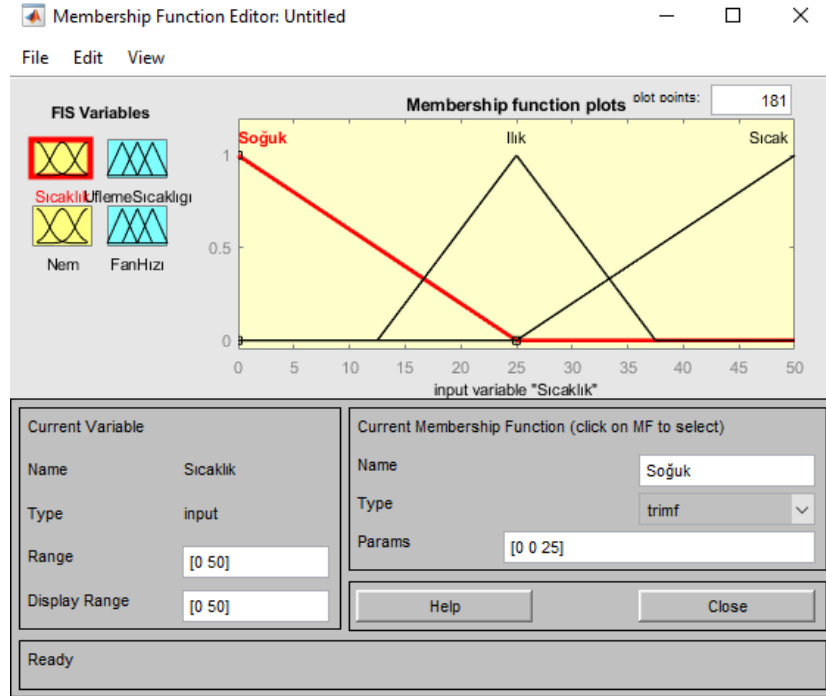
Membership Function Editor: Untitled

File Edit View

FIS Variables

Sıcaklı UflemeSıcaklıgı

Nem FanHızı

Membership function plots

plot points: 181

Soğuk Ilık Sıcak

1

0.5

0

0 5 10 15 20 25 30 35 40 45 50

input variable "Sıcaklık"

Current Variable

Name Sıcaklık

Type input

Range [0 50]

Display Range [0 50]

Current Membership Function (click on MF to select)

Name Soğuk

Type trimf

Params [0 0 25]

Help

Close

Ready